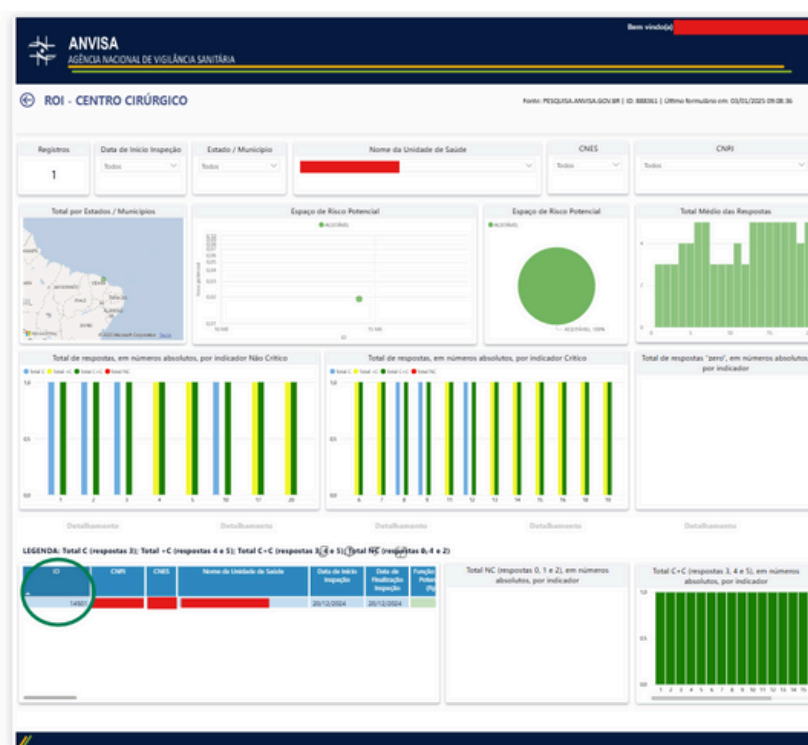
ANVISA
AGÊNCIA NACIONAL DE VIGILÂNCIA SANITÁRIA

Bem vindo(a)

ROI - CENTRO CIRÚRGICO

Fonte: PESQUISA.ANVISA.GOV.BR | ID: 888361 | Último formulário em: 03/01/2025 09:08:36

| Registros | Data de Início Inspeção | Estado / Município | Nome da Unidade de Saúde | CNES | CNPJ |
|---|---|---|---|---|---|
| 1 | Todos | Todos | | Todos | Todos |

Total por Estados / Municípios

Espaço de Risco Potencial

ACEITÁVEL

Espaço de Risco Potencial

ACEITÁVEL

ACEITÁVEL, 100%

Total Médio das Respostas

Total de respostas, em números absolutos, por indicador Não Crítico

Total C  Total +C  Total C+C  Total NC

Total de respostas, em números absolutos, por indicador Crítico

Total C  Total +C  Total C+C  Total NC

Total de respostas "zero", em números absolutos, por indicador

Detalhamento

Detalhamento

Detalhamento

Detalhamento

Detalhamento

LEGENDA: Total C (respostas 3); Total +C (respostas 4 e 5); Total C+C (respostas 3, 4 e 5); Total NC (respostas 0, 1 e 2)

| ID | CNPJ | CNES | Nome da Unidade de Saúde | Data de Início Inspeção | Data de Finalização Inspeção | Função Poten |
|---|---|---|---|---|---|---|
| 14507 | | | | 20/12/2024 | 20/12/2024 | |

Total NC (respostas 0, 1 e 2), em números absolutos, por indicador

Total C+C (respostas 3, 4 e 5), em números absolutos, por indicador